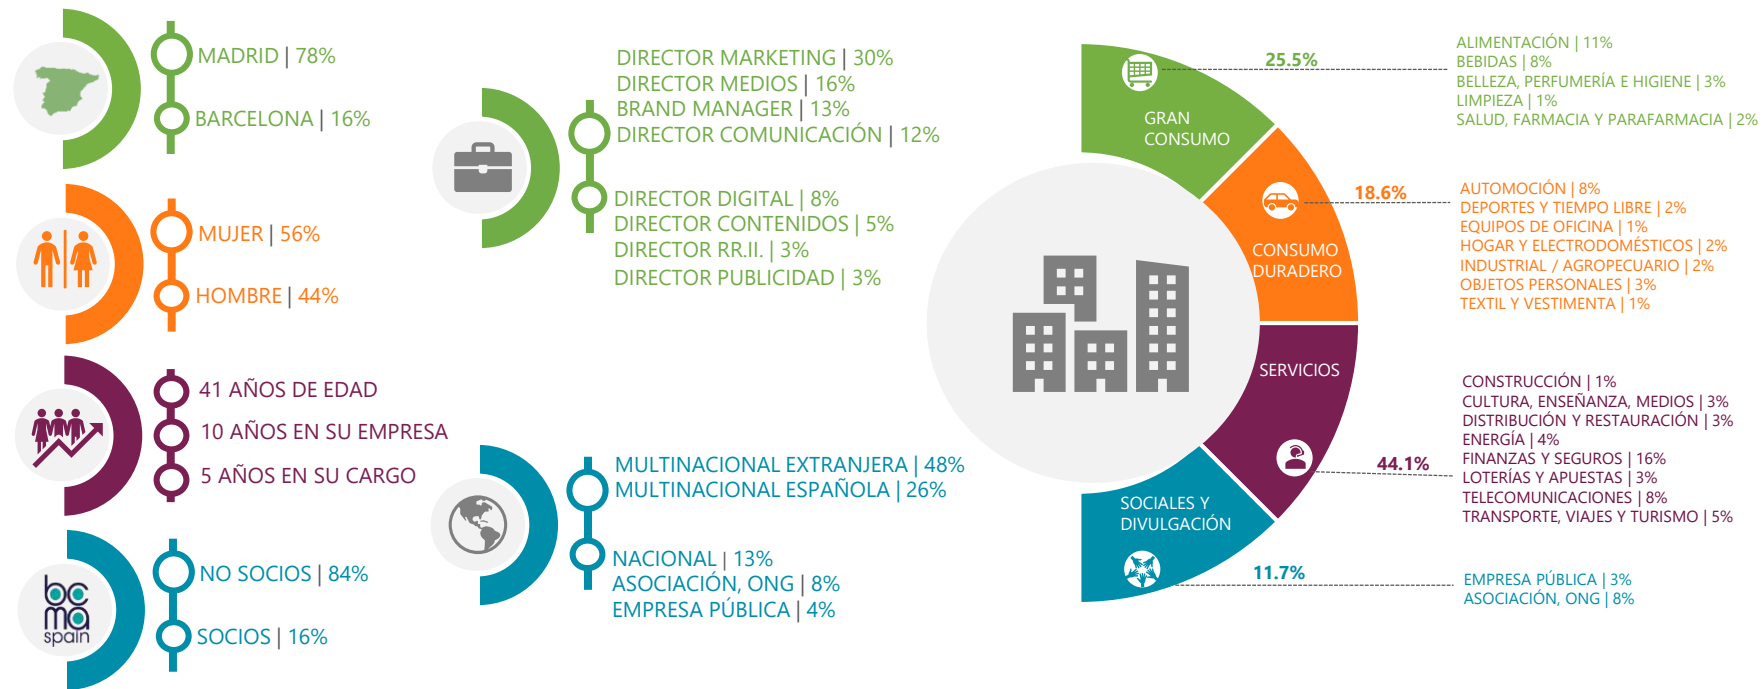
MADRID | 78%
BARCELONA | 16%

MUJER | 56%
HOMBRE | 44%

41 AÑOS DE EDAD
10 AÑOS EN SU EMPRESA
5 AÑOS EN SU CARGO

bc ma spain

NO SOCIOS | 84%
SOCIOS | 16%

DIRECTOR MARKETING | 30%
DIRECTOR MEDIOS | 16%
BRAND MANAGER | 13%
DIRECTOR COMUNICACIÓN | 12%
DIRECTOR DIGITAL | 8%
DIRECTOR CONTENIDOS | 5%
DIRECTOR RR.II. | 3%
DIRECTOR PUBLICIDAD | 3%

MULTINACIONAL EXTRANJERA | 48%
MULTINACIONAL ESPAÑOLA | 26%
NACIONAL | 13%
ASOCIACIÓN, ONG | 8%
EMPRESA PÚBLICA | 4%

GRAN CONSUMO
25.5%
ALIMENTACIÓN | 11%
BEBIDAS | 8%
BELLEZA, PERFUMERÍA E HIGIENE | 3%
LIMPIEZA | 1%
SALUD, FARMACIA Y PARAFARMACIA | 2%

CONSUMO DURADERO
18.6%
AUTOMOCIÓN | 8%
DEPORTES Y TIEMPO LIBRE | 2%
EQUIPOS DE OFICINA | 1%
HOGAR Y ELECTRODOMÉSTICOS | 2%
INDUSTRIAL / AGROPECUARIO | 2%
OBJETOS PERSONALES | 3%
TEXTIL Y VESTIMENTA | 1%

SERVICIOS
44.1%
CONSTRUCCIÓN | 1%
CULTURA, ENSEÑANZA, MEDIOS | 3%
DISTRIBUCIÓN Y RESTAURACIÓN | 3%
ENERGÍA | 4%
FINANZAS Y SEGUROS | 16%
LOTERÍAS Y APUESTAS | 3%
TELECOMUNICACIONES | 8%
TRANSPORTE, VIAJES Y TURISMO | 5%

SOCIALES Y DIVULGACIÓN
11.7%
EMPRESA PÚBLICA | 3%
ASOCIACIÓN, ONG | 8%